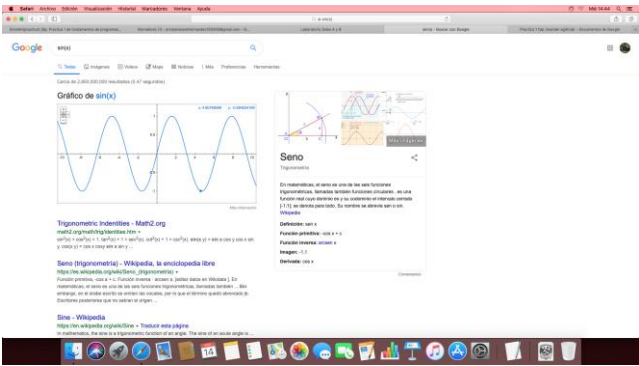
Safari Archivo Edición Visualización Historial Marcadores Ventana Ayuda

Mié 14:44

sin(x)

Google sin(x)

Todos Imágenes Vídeos Maps Noticias Más Preferencias Herramientas

Cerca de 2.860.000.000 resultados (0,47 segundos)

Gráfico de sin(x)

Más información

Trigonometric Identities - Math2.org
math2.org/math/trig/identities.htm
$\sin^2(x) + \cos^2(x) = 1$. $\tan^2(x) + 1 = \sec^2(x)$. $\cot^2(x) + 1 = \csc^2(x)$.

Seno (trigonometría) - Wikipedia, la enciclopedia libre
https://es.wikipedia.org/wiki/Seno_(trigonometría)
Función primitiva, -cos x + c. Función inversa, arcsen x. [editar datos en Wikidata] ...

Sine - Wikipedia
https://en.wikipedia.org/wiki/Sine › Traducir esta página

Más imágenes

Seno
Trigonometría

En matemáticas, el seno es una de las seis funciones trigonométricas, llamadas también funciones circulares, es una función real cuyo dominio es y su codominio el intervalo cerrado [-1;1]. se denota para todo. Su nombre se abrevia sen o sin. Wikipedia

Definición: sen x
Función primitiva: -cos x + c
Función inversa: arcsen x
Imagen: -1,1
Derivada: cos x

Comentarios

14